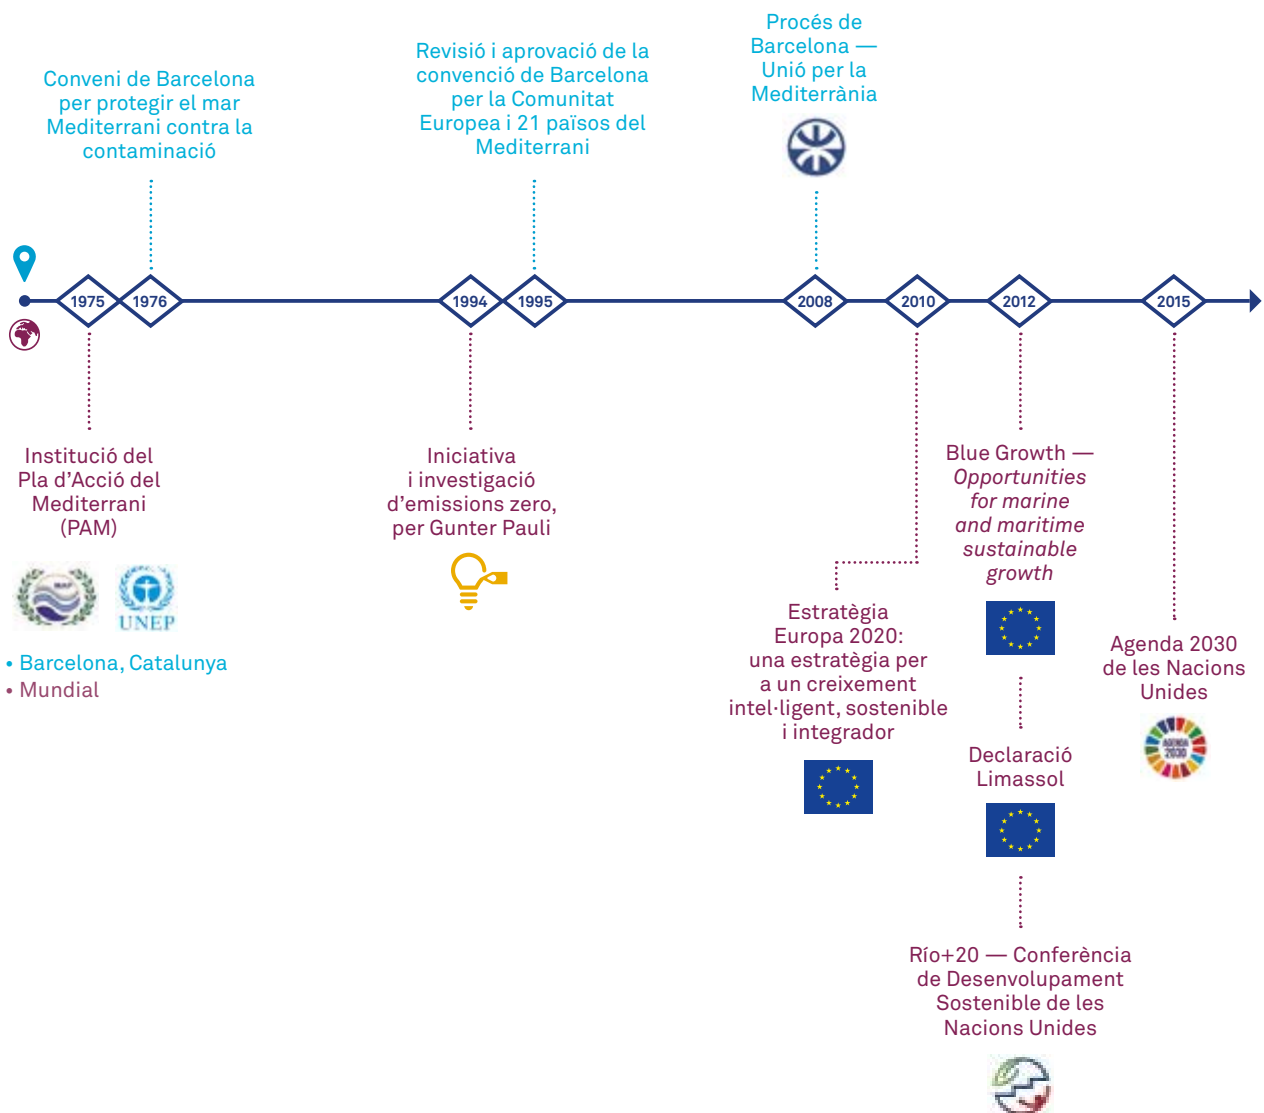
Procés de Barcelona — Unió per la Mediterrània

Conveni de Barcelona per protegir el mar Mediterrani contra la contaminació

Revisió i aprovació de la convenció de Barcelona per la Comunitat Europea i 21 països del Mediterrani

1975 1976 1994 1995 2008 2010 2012 2015

Institució del Pla d'Acció del Mediterrani (PAM)

MAP

UNEP

• Barcelona, Catalunya
• Mundial

Iniciativa i investigació d'emissions zero, per Gunter Pauli

Estratègia Europa 2020: una estratègia per a un creixement intel·ligent, sostenible i integrador

Blue Growth — *Opportunities for marine and maritime sustainable growth*

Declaració Limassol

Río+20 — Conferència de Desenvolupament Sostenible de les Nacions Unides

Agenda 2030 de les Nacions Unides

AGENDA 2030